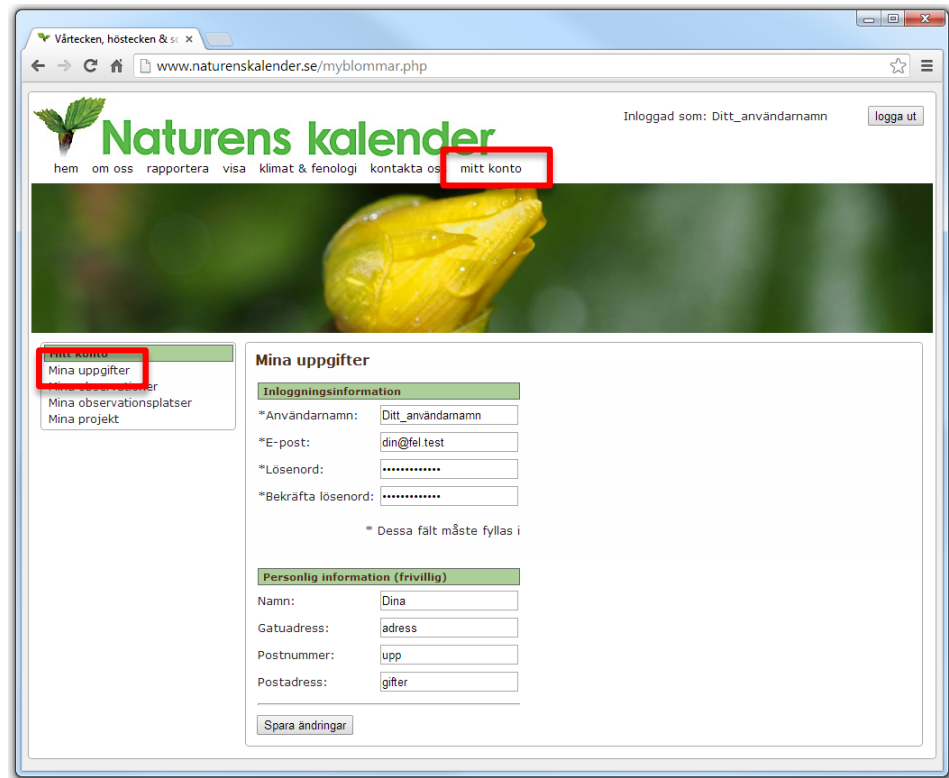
Vårtecken, höstecken & sc ×

www.naturenskalender.se/myblommar.php

Naturens kalender

Inloggad som: Ditt_användarnamn

logga ut

hem om oss rapportera visa klimat & fenologi kontakta oss mitt konto

Mitt konto
Mina uppgifter
Mina observationer
Mina observationsplatser
Mina projekt

Mina uppgifter

Inloggningsinformation

*Användarnamn: Ditt_användarnamn

*E-post: din@fel.test

*Lösenord: •••••••••••••

*Bekräfta lösenord: •••••••••••••

* Dessa fält måste fyllas i

Personlig information (frivillig)

Namn: Dina

Gatuadress: adress

Postnummer: upp

Postadress: gifter

Spara ändringar